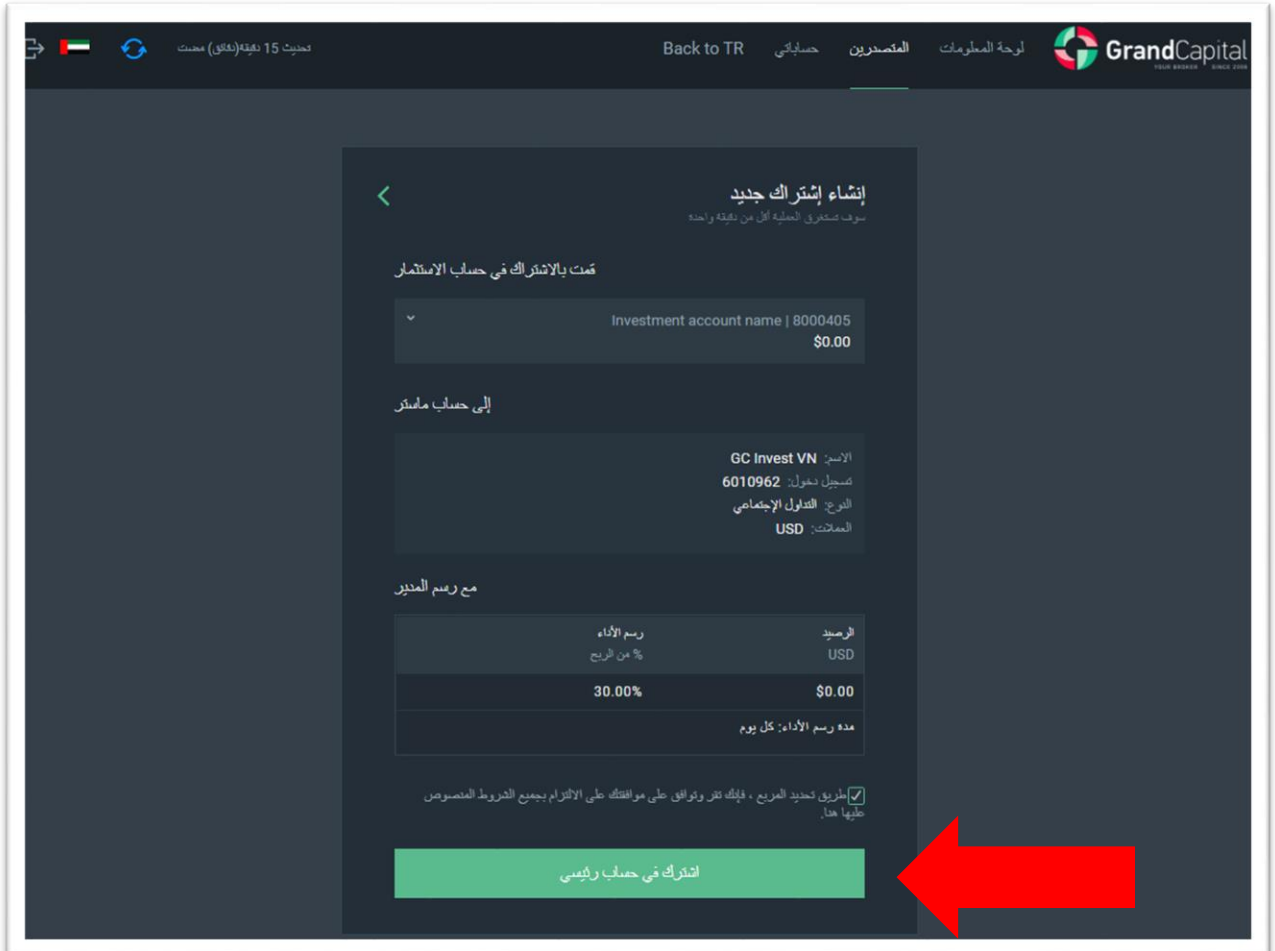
GrandCapital YOUR BROKER SINCE 2006

لوحة المعلومات المتصدرين حساباتي Back to TR

تحديث 15 دقيقة(دقائق) مضت

إنشاء إشتراك جديد
سوف تستغرق العملية أقل من دقيقة واحدة

قمت بالاشتراك في حساب الاستثمار

Investment account name | 8000405
$0.00

إلى حساب ماستر

الاسم: GC Invest VN
تسجيل دخول: 6010962
النوع: التداول الإجتماعي
العملات: USD

مع رسم المدير

| الرصيد USD | رسم الأداء % من الربح |
|---|---|
| $0.00 | 30.00% |
| مده رسم الأداء: كل يوم | |

طريق تحديد المربع ، فإنك تقر وتوافق على موافقتك على الالتزام بجميع الشروط المنصوص عليها هنا.

اشترك في حساب رئيسي